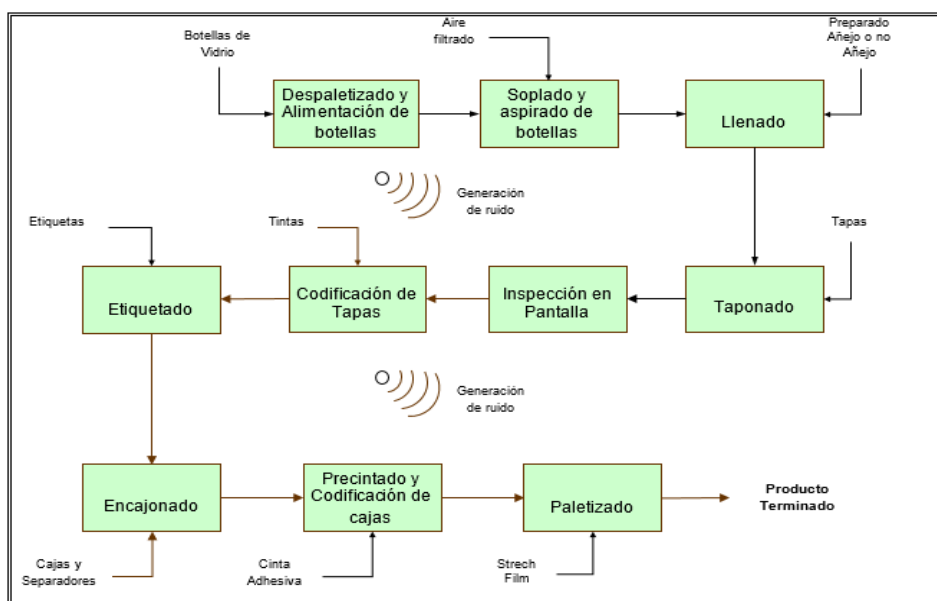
Botellas de Vidrio

Aire filtrado

Preparado Añejo o no Añejo

Despaletizado y Alimentación de botellas

Soplado y aspirado de botellas

Llenado

Generación de ruido

Etiquetas

Tintas

Tapas

Etiquetado

Codificación de Tapas

Inspección en Pantalla

Taponado

Generación de ruido

Encajonado

Precintado y Codificación de cajas

Paletizado

Producto Terminado

Cajas y Separadores

Cinta Adhesiva

Strech Film